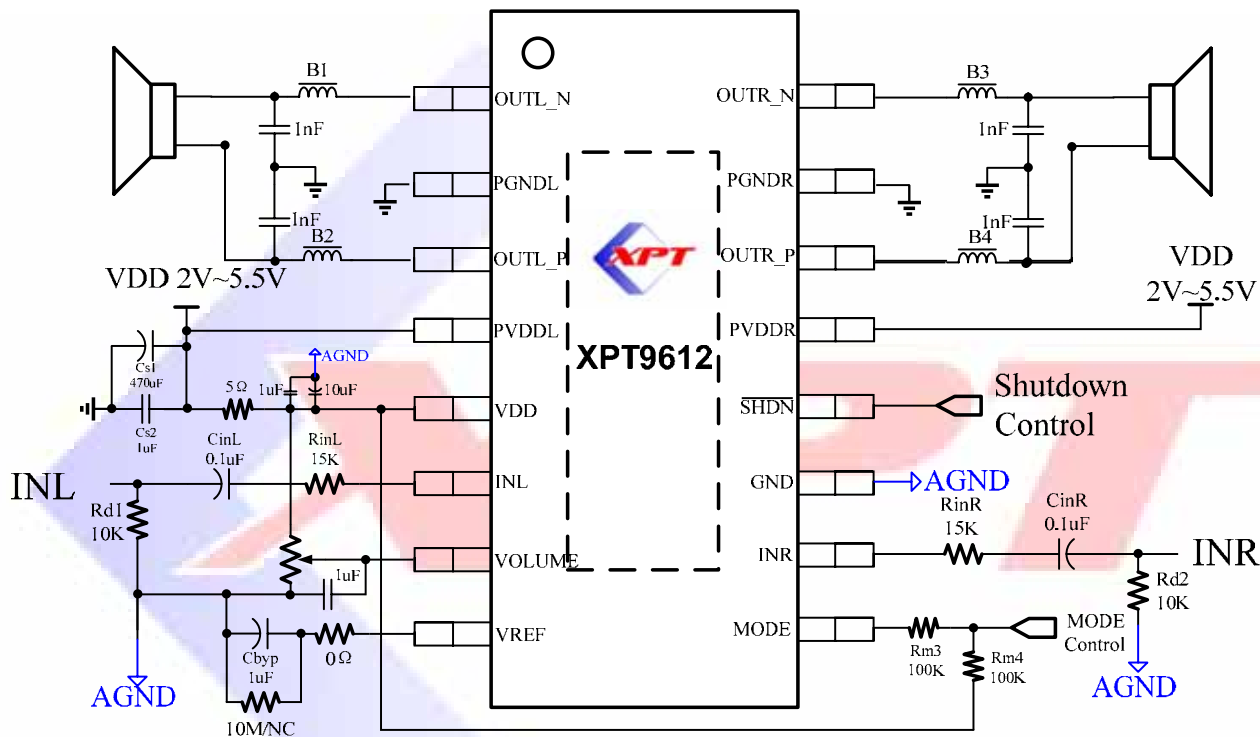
B1
1nF
1nF
B2
VDD 2V~5.5V
OUTL_N
PGNDL
OUTL_P
PVDDL
VDD
INL
VOLUME
VREF
XPT
XPT9612
OUTR_N
PGNDR
OUTR_P
PVDDR
$\overline{SHDN}$
GND
INR
MODE
B3
1nF
1nF
B4
VDD
2V~5.5V
Shutdown
Control
AGND
RinR
15K
CinR
0.1uF
INR
Rd2
10K
MODE
Control
AGND
Rm3
100K
Rm4
100K
AGND
Cs1
470uF
Cs2
1uF
5Ω
1uF
10uF
CinL
0.1uF
RinL
15K
INL
Rd1
10K
1uF
Cbyp
1uF
0Ω
10M/NC
AGND